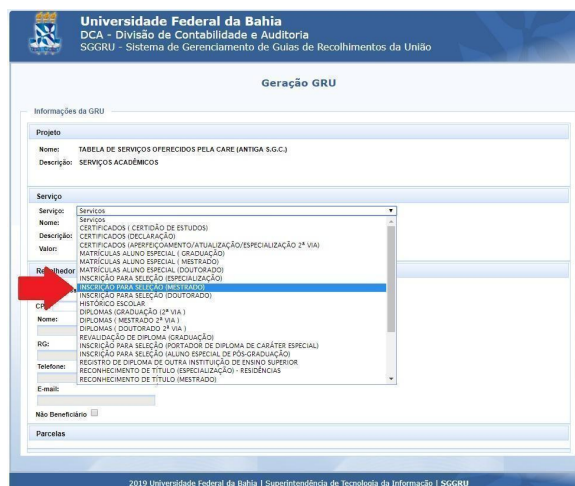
Universidade Federal da Bahia
DCA - Divisão de Contabilidade e Auditoria
SGGRU - Sistema de Gerenciamento de Guias de Recolhimentos da União

Geração GRU

Informações da GRU

Projeto

Nome: TABELA DE SERVIÇOS OFERECIDOS PELA CARE (ANTIGA S.G.C.)
Descrição: SERVIÇOS ACADÊMICOS

Serviço

Serviço: Serviços
Nome:
Descrição:
Valor:

Serviços
CERTIFICADOS ( CERTIDÃO DE ESTUDOS)
CERTIFICADOS (DECLARAÇÃO)
CERTIFICADOS (APERFEIÇOAMENTO/ATUALIZAÇÃO/ESPECIALIZAÇÃO 2ª VIA)
MATRÍCULAS ALUNO ESPECIAL ( GRADUAÇÃO)
MATRÍCULAS ALUNO ESPECIAL ( MESTRADO)
MATRÍCULAS ALUNO ESPECIAL (DOUTORADO)
INSCRIÇÃO PARA SELEÇÃO (ESPECIALIZAÇÃO)
INSCRIÇÃO PARA SELEÇÃO (MESTRADO)
INSCRIÇÃO PARA SELEÇÃO (DOUTORADO)
HISTÓRICO ESCOLAR
DIPLOMAS (GRADUAÇÃO (2ª VIA )
DIPLOMAS ( MESTRADO 2ª VIA )
DIPLOMAS ( DOUTORADO 2ª VIA )
REVALIDAÇÃO DE DIPLOMA (GRADUAÇÃO)
INSCRIÇÃO PARA SELEÇÃO (PORTADOR DE DIPLOMA DE CARÁTER ESPECIAL)
INSCRIÇÃO PARA SELEÇÃO (ALUNO ESPECIAL DE PÓS-GRADUAÇÃO)
REGISTRO DE DIPLOMA DE OUTRA INSTITUIÇÃO DE ENSINO SUPERIOR
RECONHECIMENTO DE TÍTULO (ESPECIALIZAÇÃO) - RESIDÊNCIAS
RECONHECIMENTO DE TÍTULO (MESTRADO)

Recolhedor
CPF:
Nome:
RG:
Telefone:
E-mail:
Não Beneficiário

Parcelas

2019 Universidade Federal da Bahia | Superintendência de Tecnologia da Informação | SGGRU